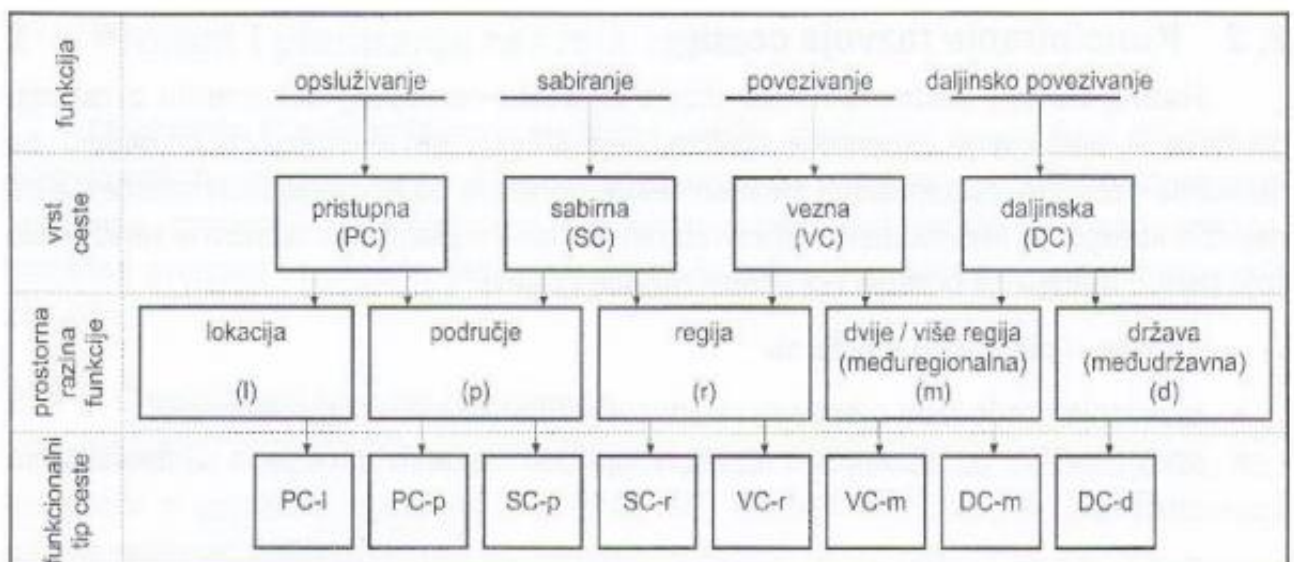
funkcija

opsluživanje

sabiranje

povezivanje

daljinsko povezivanje

vrst ceste

pristupna (PC)

sabirna (SC)

vezna (VC)

daljinska (DC)

prostorna razina funkcije

lokacija (l)

područje (p)

regija (r)

dvije / više regija (međuregionalna) (m)

država (međudržavna) (d)

funkcionalni tip ceste

PC-l

PC-p

SC-p

SC-r

VC-r

VC-m

DC-m

DC-d